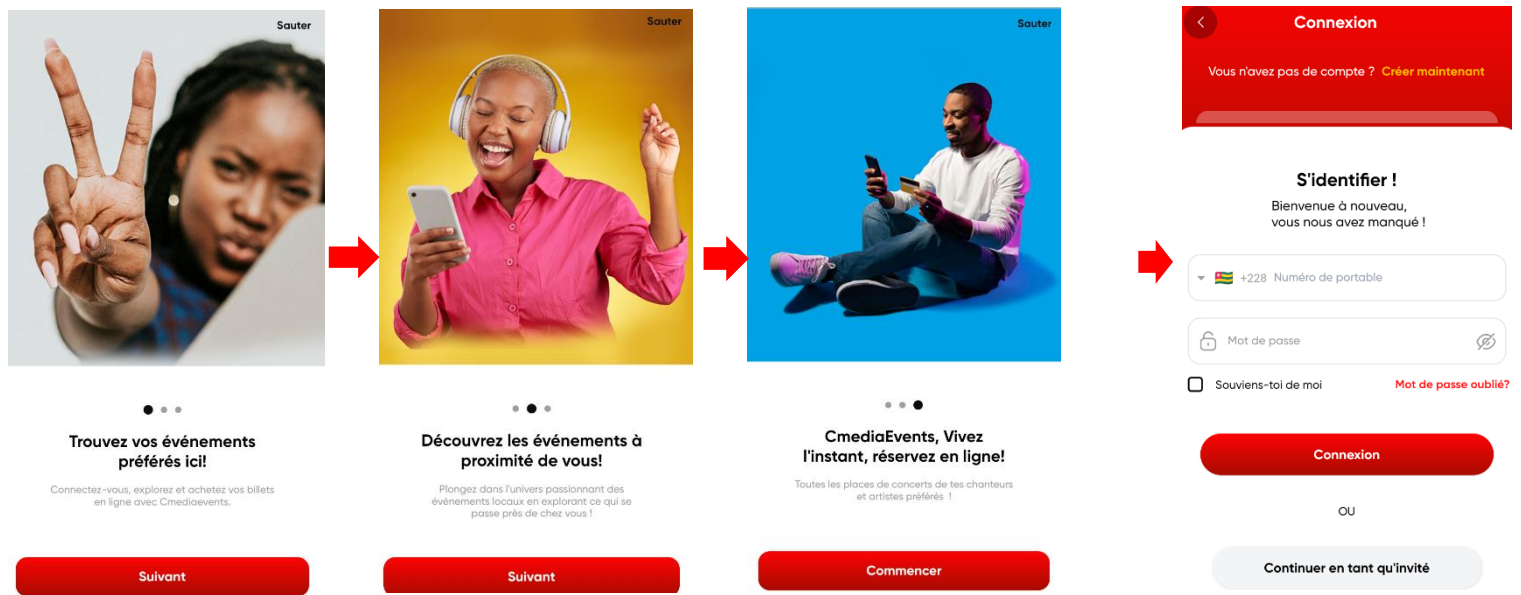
Sauter

Trouvez vos événements préférés ici!

Connectez-vous, explorez et achetez vos billets en ligne avec Cmediaevents.

Suivant

Sauter

Découvrez les événements à proximité de vous!

Plongez dans l'univers passionnant des événements locaux en explorant ce qui se passe près de chez vous !

Suivant

Sauter

CmediaEvents, Vivez l'instant, réservez en ligne!

Toutes les places de concerts de tes chanteurs et artistes préférés !

Commencer

Connexion

Vous n'avez pas de compte ? Créer maintenant

S'identifier !

Bienvenue à nouveau, vous nous avez manqué !

+228 Numéro de portable

Mot de passe

Souviens-toi de moi

Mot de passe oublié?

Connexion

OU

Continuer en tant qu'invité